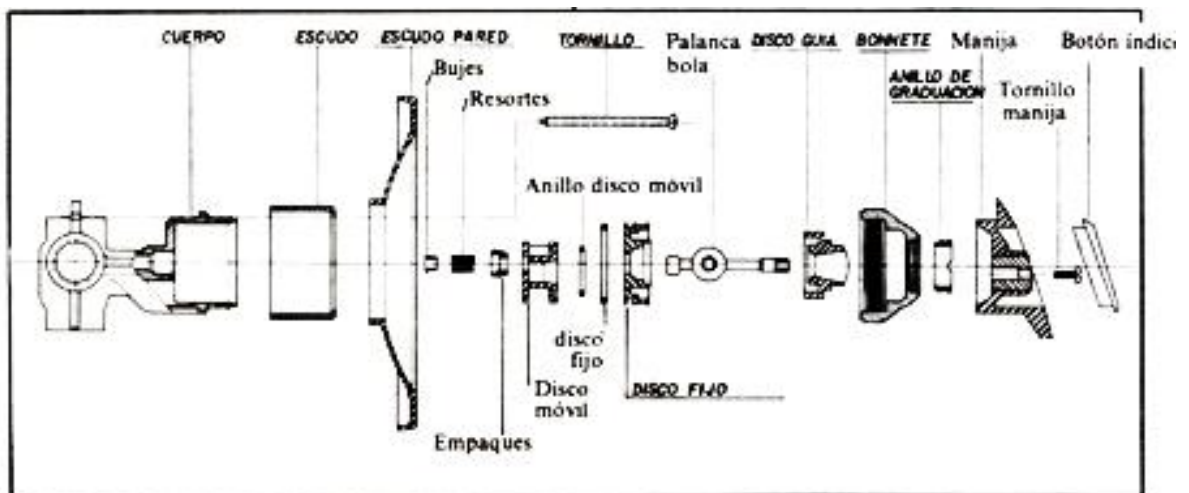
CUERPO
ESCUDO
ESCUDO PARED
Bujes
Resortes
TORNILLO
Palanca bola
DISCO GUIA
BONNETE
Manija
Botón indic
ANILLO DE GRADUACION
Tornillo manija
Anillo disco móvil
disco fijo
Disco móvil
DISCO FIJO
Empaques